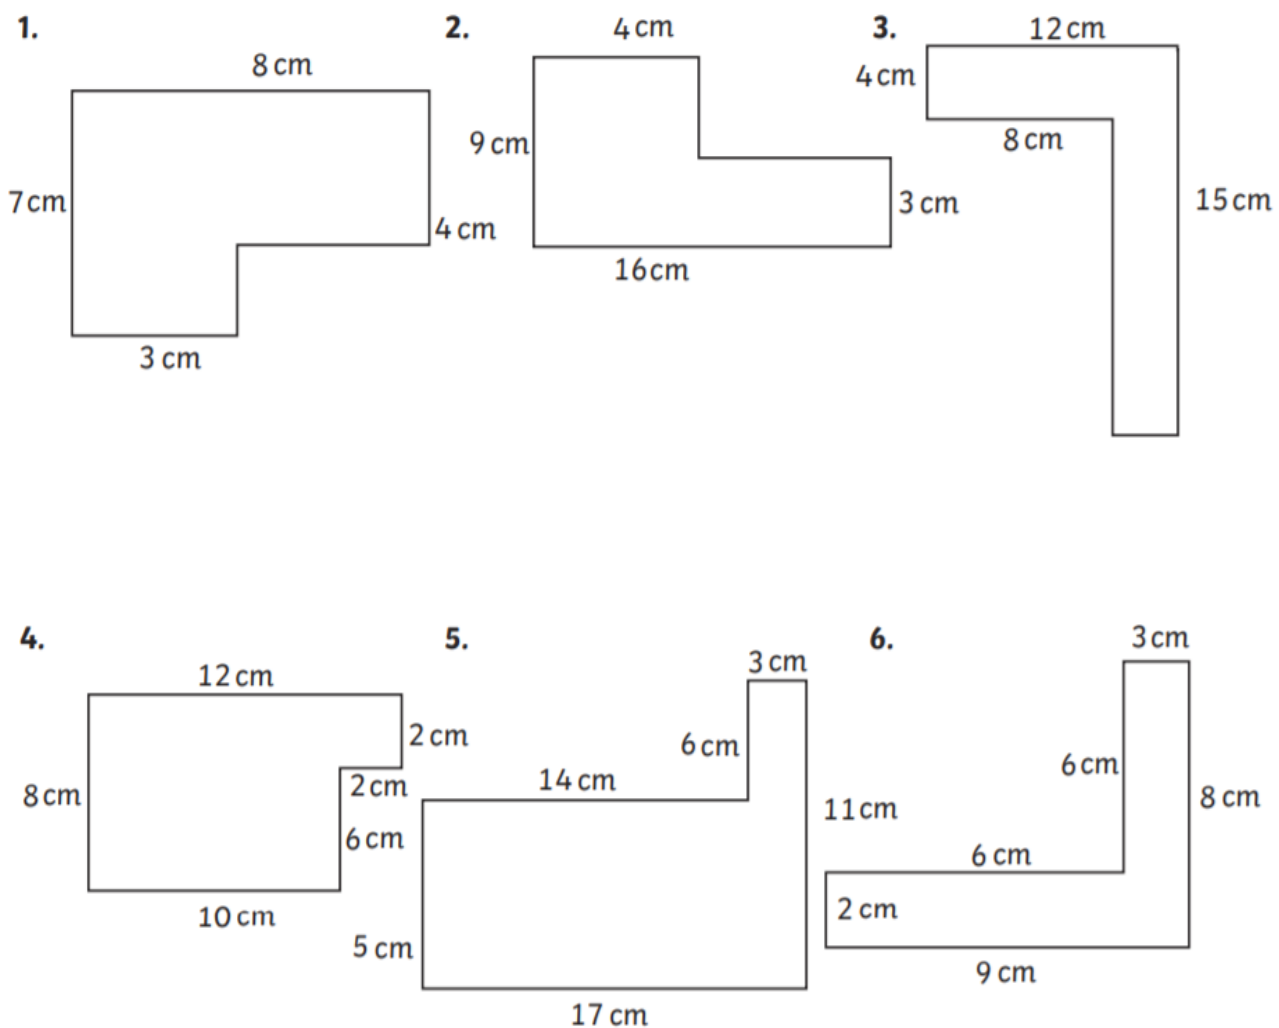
1.

8 cm

7 cm

4 cm

3 cm

2.

4 cm

9 cm

3 cm

16 cm

3.

12 cm

4 cm

8 cm

15 cm

4.

12 cm

2 cm

8 cm

2 cm

6 cm

10 cm

5.

3 cm

6 cm

14 cm

11 cm

5 cm

17 cm

6.

3 cm

6 cm

8 cm

6 cm

2 cm

9 cm